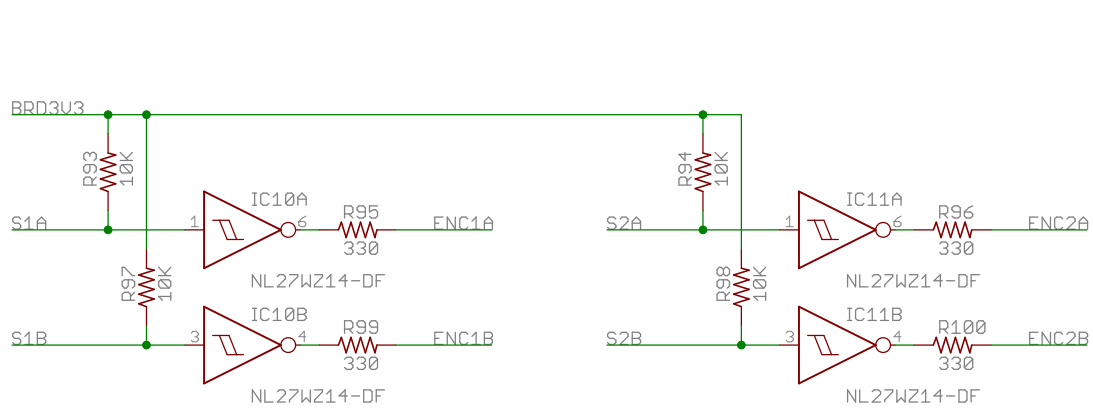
BRD3V3

R93
10K

IC10A
1
6
R95
S1A
330
ENC1A
NL27WZ14-DF

R97
10K

IC10B
3
4
R99
S1B
330
ENC1B
NL27WZ14-DF

R94
10K

IC11A
1
6
R96
S2A
330
ENC2A
NL27WZ14-DF

R98
10K

IC11B
3
4
R100
S2B
330
ENC2B
NL27WZ14-DF